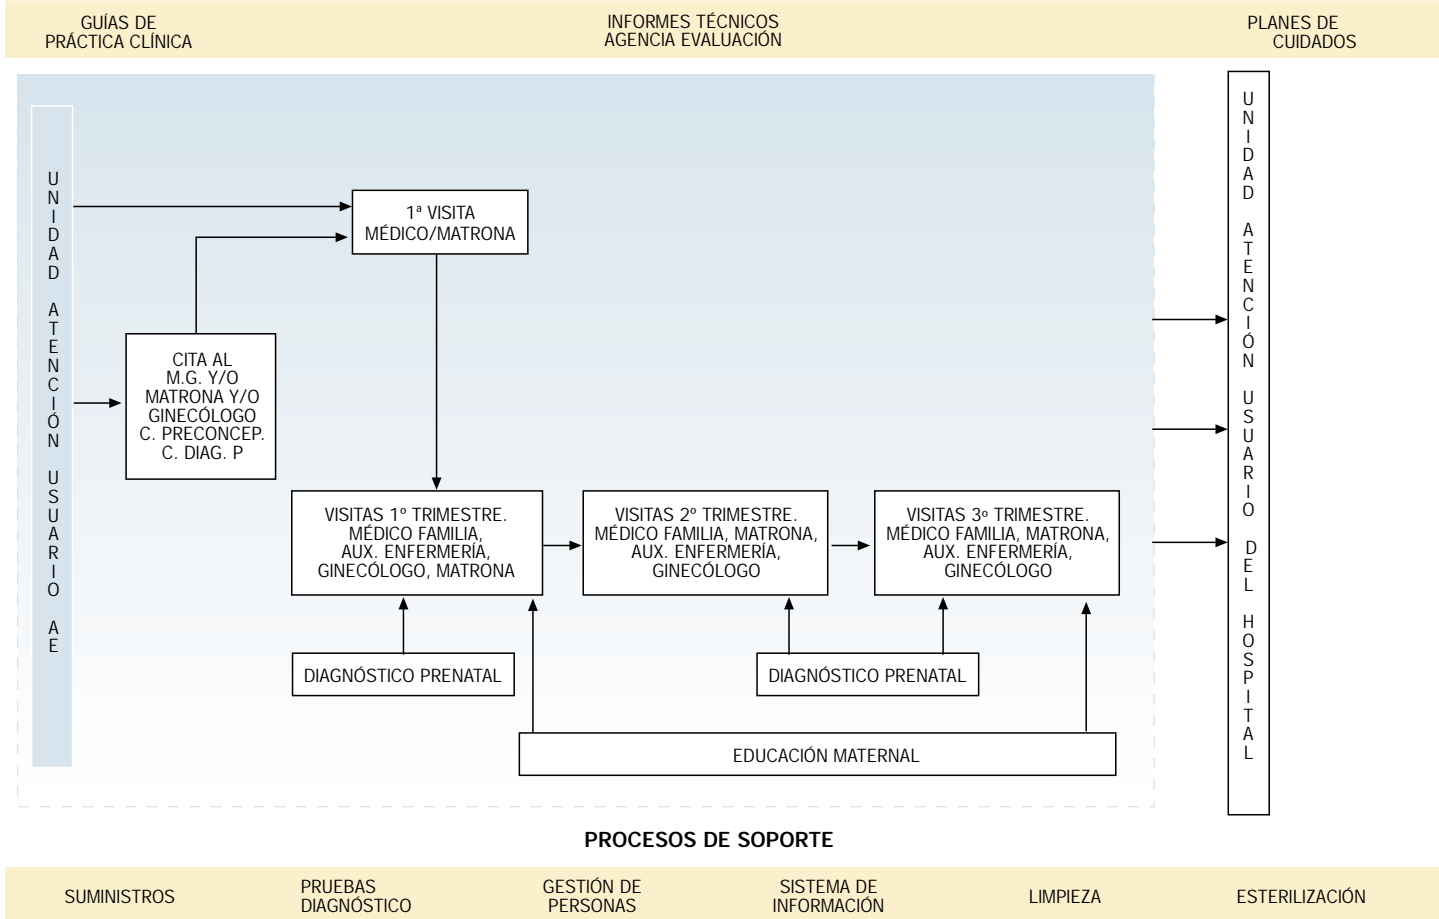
GUÍAS DE PRÁCTICA CLÍNICA

INFORMES TÉCNICOS AGENCIA EVALUACIÓN

PLANES DE CUIDADOS

UNIDAD ATENCIÓN USUARIO AE

1ª VISITA MÉDICO/MATRONA

CITA AL M.G. Y/O MATRONA Y/O GINECÓLOGO C. PRECONCEP. C. DIAG. P

VISITAS 1º TRIMESTRE. MÉDICO FAMILIA, AUX. ENFERMERÍA, GINECÓLOGO, MATRONA

VISITAS 2º TRIMESTRE. MÉDICO FAMILIA, MATRONA, AUX. ENFERMERÍA, GINECÓLOGO

VISITAS 3º TRIMESTRE. MÉDICO FAMILIA, MATRONA, AUX. ENFERMERÍA, GINECÓLOGO

DIAGNÓSTICO PRENATAL

DIAGNÓSTICO PRENATAL

EDUCACIÓN MATERNAL

UNIDAD ATENCIÓN USUARIO DEL HOSPITAL

PROCESOS DE SOPORTE

SUMINISTROS

PRUEBAS DIAGNÓSTICO

GESTIÓN DE PERSONAS

SISTEMA DE INFORMACIÓN

LIMPIEZA

ESTERILIZACIÓN